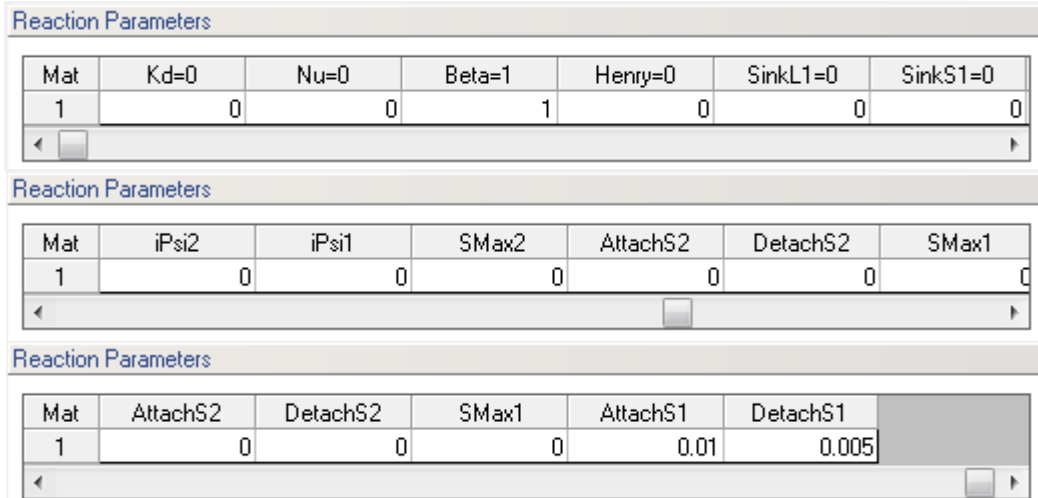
Reaction Parameters

| Mat | Kd=0 | Nu=0 | Beta=1 | Henry=0 | SinkL1=0 | SinkS1=0 |
|---|---|---|---|---|---|---|
| 1 | 0 | 0 | 1 | 0 | 0 | 0 |

Reaction Parameters

| Mat | iPsi2 | iPsi1 | SMax2 | AttachS2 | DetachS2 | SMax1 |
|---|---|---|---|---|---|---|
| 1 | 0 | 0 | 0 | 0 | 0 | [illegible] |

Reaction Parameters

| Mat | AttachS2 | DetachS2 | SMax1 | AttachS1 | DetachS1 |
|---|---|---|---|---|---|
| 1 | 0 | 0 | 0 | 0.01 | 0.005 |